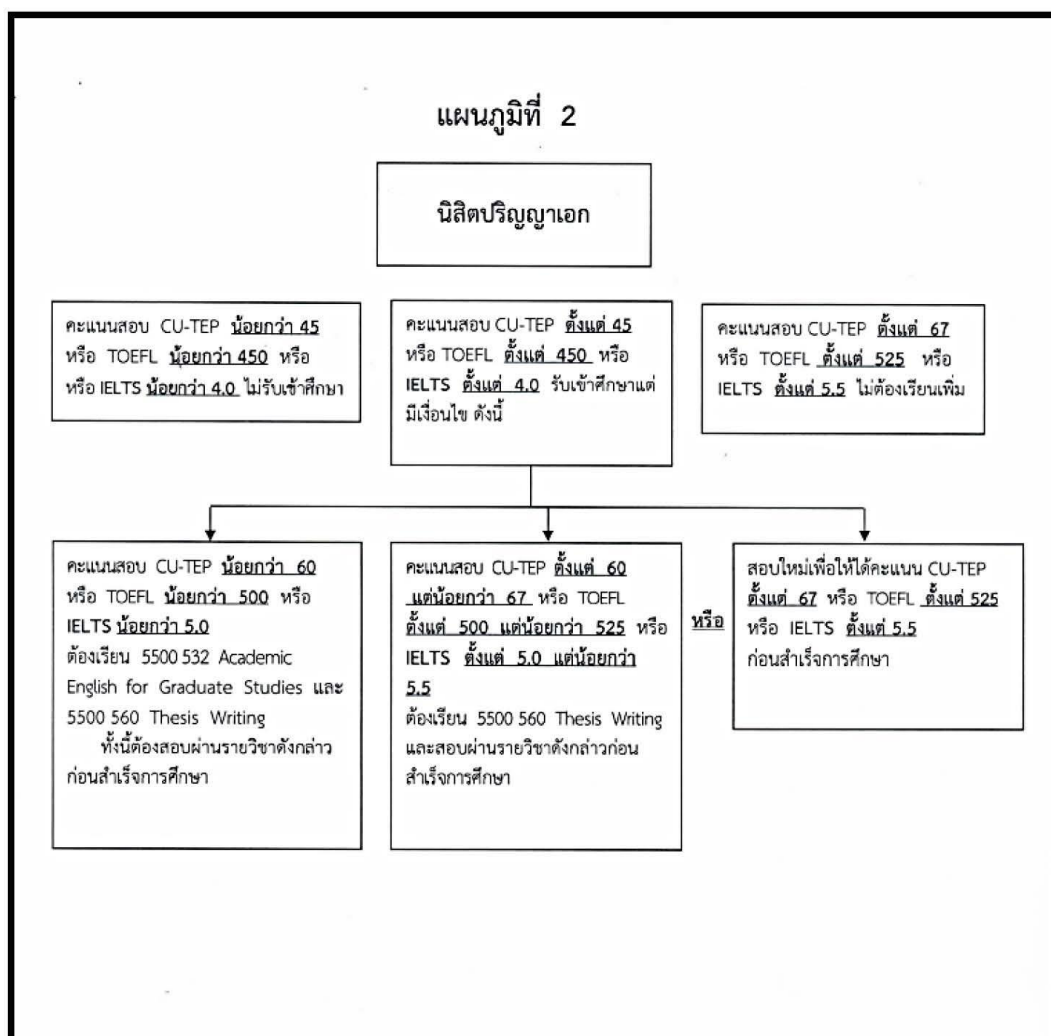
แผนภูมิที่ 2

นิสิตปริญญาเอก

คะแนนสอบ CU-TEP น้อยกว่า 45 หรือ TOEFL น้อยกว่า 450 หรือ หรือ IELTS น้อยกว่า 4.0 ไม่รับเข้าศึกษา

คะแนนสอบ CU-TEP ตั้งแต่ 45 หรือ TOEFL ตั้งแต่ 450 หรือ IELTS ตั้งแต่ 4.0 รับเข้าศึกษาแต่มีเงื่อนไข ดังนี้

คะแนนสอบ CU-TEP ตั้งแต่ 67 หรือ TOEFL ตั้งแต่ 525 หรือ IELTS ตั้งแต่ 5.5 ไม่ต้องเรียนเพิ่ม

คะแนนสอบ CU-TEP น้อยกว่า 60 หรือ TOEFL น้อยกว่า 500 หรือ IELTS น้อยกว่า 5.0
ต้องเรียน 5500 532 Academic English for Graduate Studies และ 5500 560 Thesis Writing
ทั้งนี้ต้องสอบผ่านรายวิชาดังกล่าวก่อนสำเร็จการศึกษา

คะแนนสอบ CU-TEP ตั้งแต่ 60 แต่น้อยกว่า 67 หรือ TOEFL ตั้งแต่ 500 แต่น้อยกว่า 525 หรือ IELTS ตั้งแต่ 5.0 แต่น้อยกว่า 5.5
ต้องเรียน 5500 560 Thesis Writing และสอบผ่านรายวิชาดังกล่าวก่อนสำเร็จการศึกษา

หรือ

สอบใหม่เพื่อให้ได้คะแนน CU-TEP ตั้งแต่ 67 หรือ TOEFL ตั้งแต่ 525 หรือ IELTS ตั้งแต่ 5.5 ก่อนสำเร็จการศึกษา